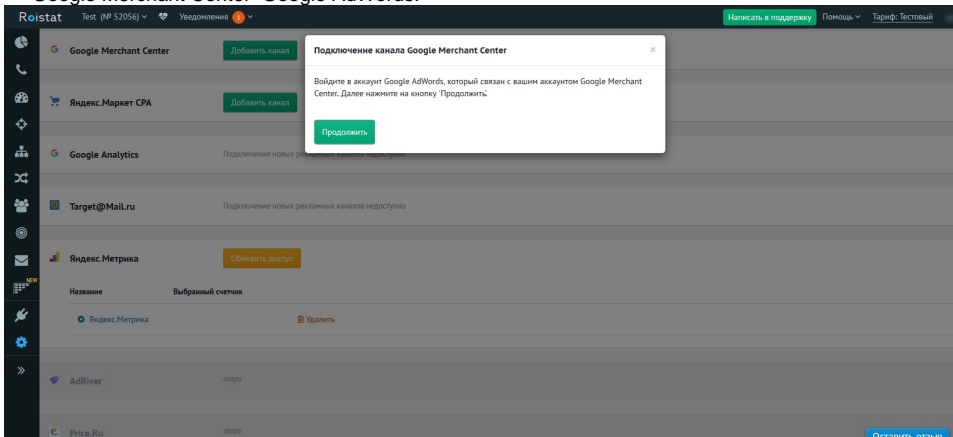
Google Merchant Center Google AdWords.

Roistat Test (№ 52056) Уведомления 1

Написать в поддержку Помощь Тариф: Тестовый

NEW

Google Merchant Center Добавить канал

Яндекс.Маркет CPA Добавить канал

Google Analytics Подключение новых рекламных каналов недоступно

Target@Mail.ru Подключение новых рекламных каналов недоступно

Яндекс.Метрика Обновить доступ

| Название | Выбранный счетчик |
|---|---|
| Яндекс.Метрика | Удалить |

AdRiver скоро

Price.Ru скоро

Подключение канала Google Merchant Center ×

Войдите в аккаунт Google AdWords, который связан с вашим аккаунтом Google Merchant Center. Далее нажмите на кнопку 'Продолжить'.

Продолжить

Оставить отзыв